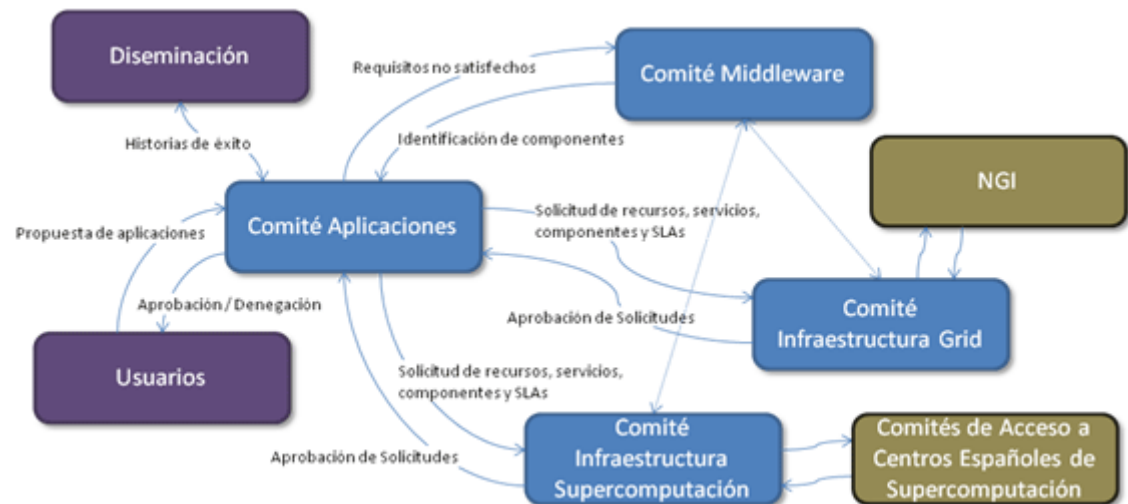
Diseminación

Requisitos no satisfechos

Comité Middleware

Historias de éxito

Identificación de componentes

NGI

Comité Aplicaciones

Solicitud de recursos, servicios, componentes y SLAs

Propuesta de aplicaciones

Aprobación / Denegación

Aprobación de Solicitudes

Comité Infraestructura Grid

Usuarios

Solicitud de recursos, servicios, componentes y SLAs

Aprobación de Solicitudes

Comité Infraestructura Supercomputación

Comités de Acceso a Centros Españoles de Supercomputación